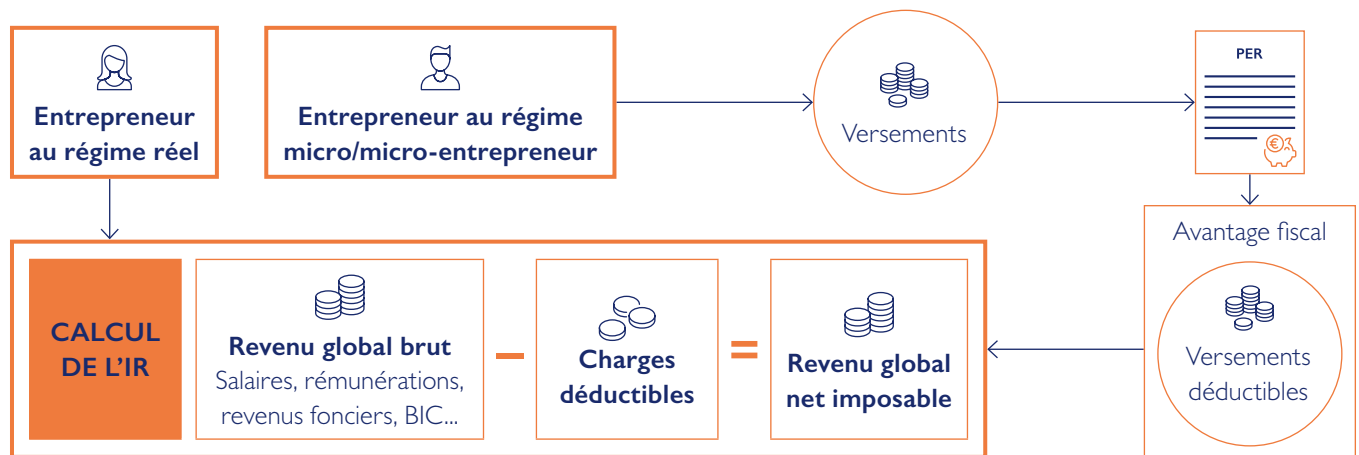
Entrepreneur au régime réel

Entrepreneur au régime micro/micro-entrepreneur

Versements

PER

Avantage fiscal

Versements déductibles

CALCUL DE L'IR

Revenu global brut
Salaires, rémunérations, revenus fonciers, BIC...

–

Charges déductibles

=

Revenu global net imposable